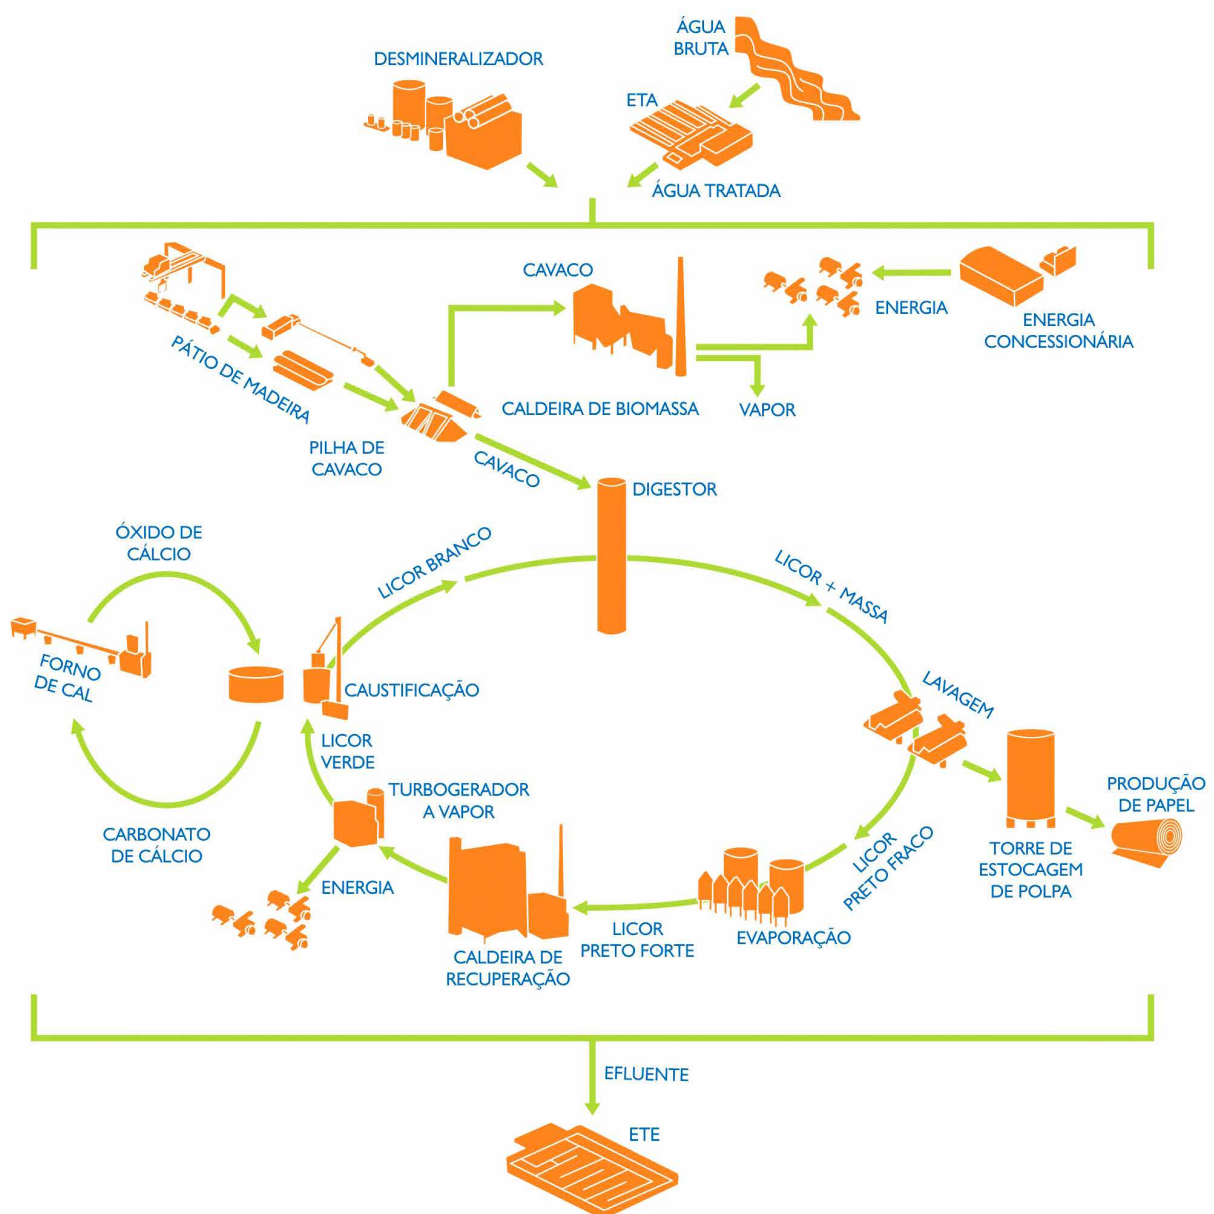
ÁGUA BRUTA

DESMINERALIZADOR

ETA

ÁGUA TRATADA

CAVACO

ENERGIA

ENERGIA CONCESSIONÁRIA

PÁTIO DE MADEIRA

CALDEIRA DE BIOMASSA

VAPOR

PILHA DE CAVACO

CAVACO

DIGESTOR

ÓXIDO DE CÁLCIO

LICOR BRANCO

LICOR + MASSA

FORNO DE CAL

CAUSTIFICAÇÃO

LAVAGEM

LICOR VERDE

TURBOGERADOR A VAPOR

PRODUÇÃO DE PAPEL

CARBONATO DE CÁLCIO

ENERGIA

LICOR PRETO FRACO

TORRE DE ESTOCAGEM DE POLPA

LICOR PRETO FORTE

EVAPORAÇÃO

CALDEIRA DE RECUPERAÇÃO

EFLUENTE

ETE